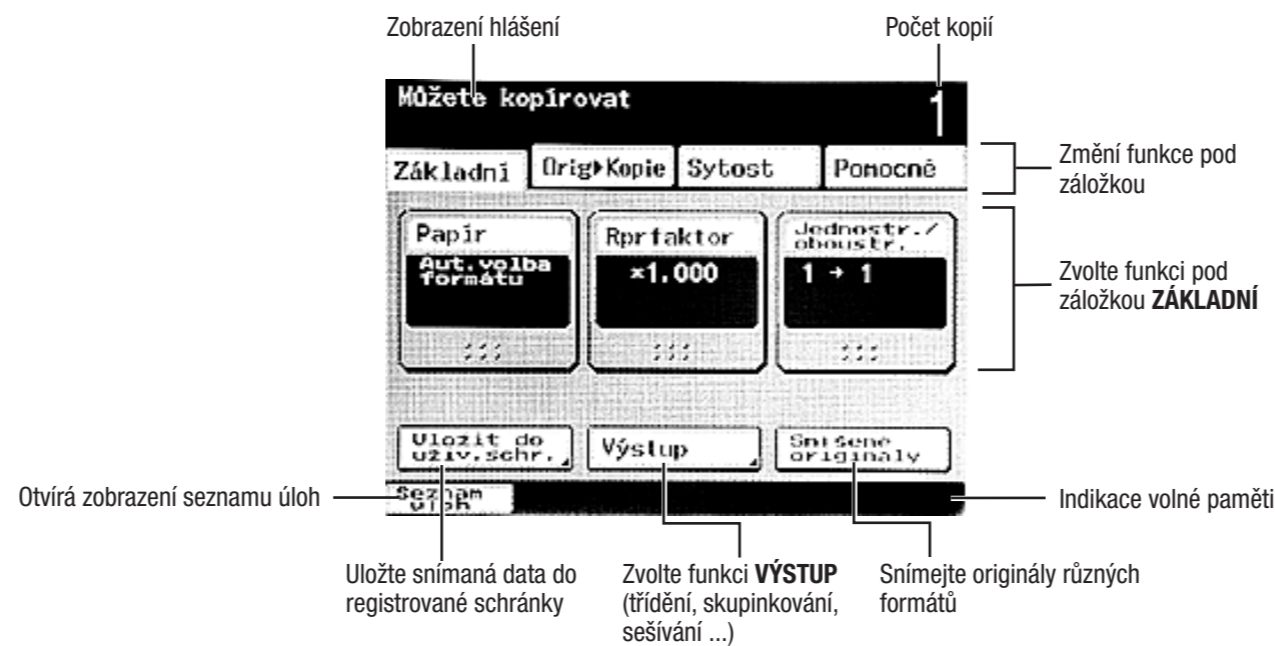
Zobrazení hlášení

Počet kopií

Můžete kopírovat

1

Základní

Orig▶Kopie

Sytost

Pomocné

Změní funkce pod záložkou

Papír

Aut.volba formátu

Rpr faktor

×1.000

Jednostr./oboustr.

1 → 1

Zvolte funkci pod záložkou **ZÁKLADNÍ**

Uložit do uživ.schr.

Výstup

Smíšené originály

Otvírá zobrazení seznamu úloh

Seznam úloh

Indikace volné paměti

Uložte snímaná data do registrované schránky

Zvolte funkci **VÝSTUP** (třídění, skupinkování, sešívání ...)

Snímejte originály různých formátů